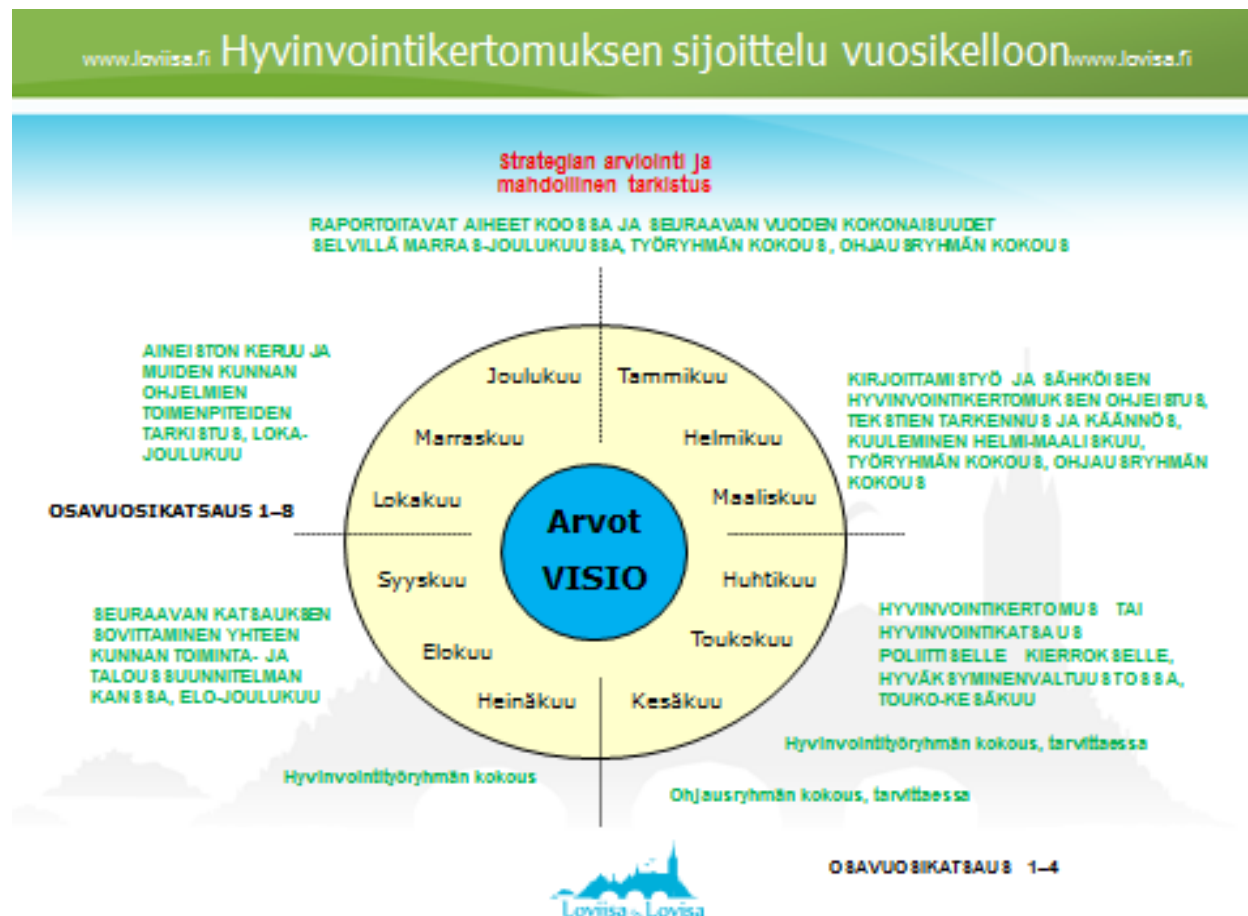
www.loviisa.fi Hyvinvointikertomuksen sijoittelu vuosikelloon www.lovisa.fi

Strategian arviointi ja mahdollinen tarkistus

RAPORTOITAVAT AIHEET KOOSSA JA SEURAAVAN VUODEN KOKONAISUUDET SELVILLÄ MARRAS-JOULUKUUSSA, TYÖRYHMÄN KOKOUS, OHJAUSRYHMÄN KOKOUS

AINEISTON KERUU JA MUIDEN KUNNAN OHJELMIEN TOIMENPITEIDEN TARKISTUS, LOKA-JOULUKUU

KIRJOITTAMISTYÖ JA SÄHKÖISEN HYVINVOINTIKERTOMUKSEN OHJEISTUS, TEKSTIEN TARKENNUS JA KÄÄNNÖS, KUULEMINEN HELMI-MAALISKUU, TYÖRYHMÄN KOKOUS, OHJAUSRYHMÄN KOKOUS

Joulukuu
Tammikuu
Marraskuu
Helmikuu
Lokakuu
Maaliskuu
Arvot
VISIO
Syyskuu
Huhtikuu
Elokuu
Toukokuu
Heinäkuu
Kesäkuu

OSAVUOSIKATSAUS 1–8

SEURAAVAN KATSAUKSEN SOVITTAMINEN YHTEEN KUNNAN TOIMINTA- JA TALOUSSUUNNITELMAN KANSSA, ELO-JOULUKUU

HYVINVOINTIKERTOMUS TAI HYVINVOINTIKATSAUS POLIITTISELLE KIERROKSELLE, HYVÄKSYMINENVALTUUSTOSSA, TOUKO-KESÄKUU

Hyvinvointityöryhmän kokous, tarvittaessa

Hyvinvointityöryhmän kokous

Ohjausryhmän kokous, tarvittaessa

OSAVUOSIKATSAUS 1–4

Loviisa Lovisa